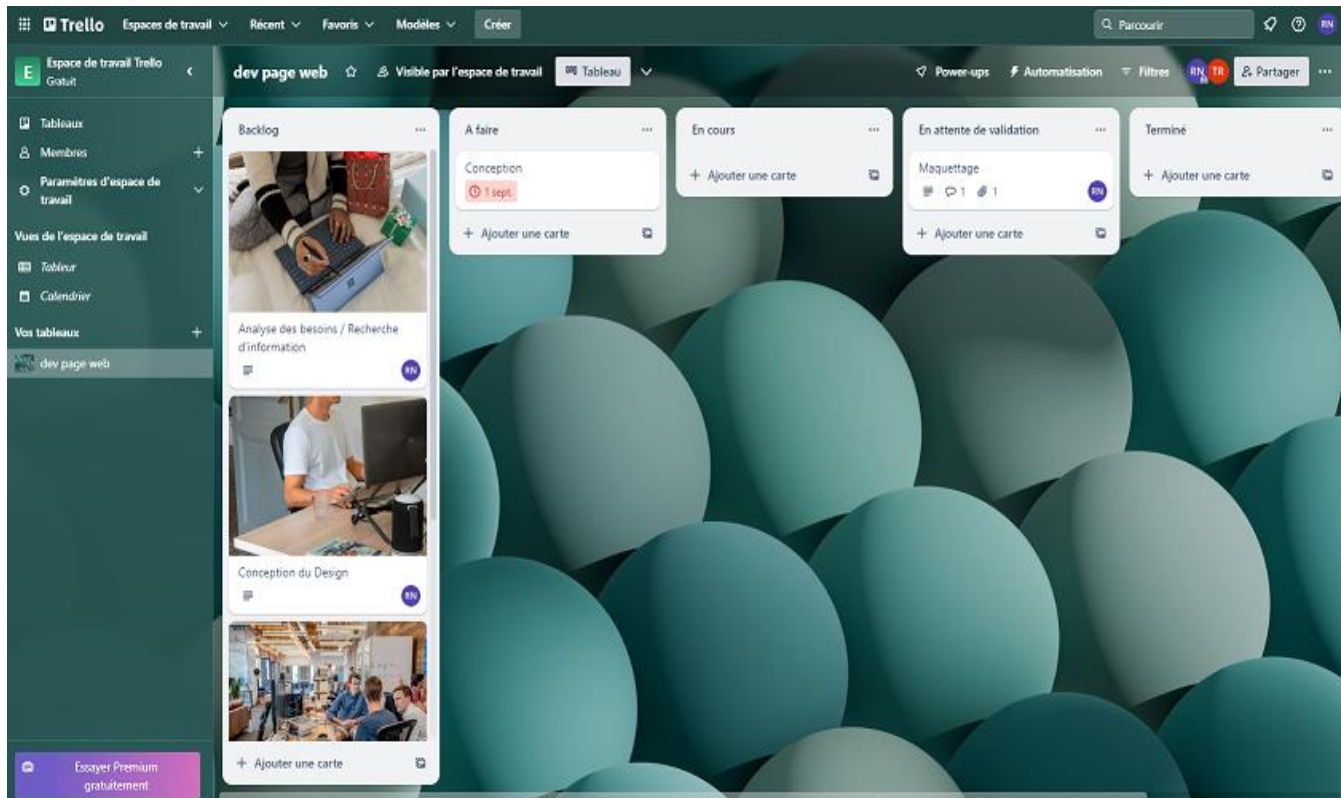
Trello Espaces de travail Récent Favoris Modèles Créer

Parcourir

RN

E Espace de travail Trello Gratuit

dev page web Visible par l'espace de travail Tableau

Power-ups Automatisation Filtres RN TR Partager

Tableaux
Membres +
Paramètres d'espace de travail

Vues de l'espace de travail
Tableur
Calendrier

Vos tableaux +
dev page web

Essayer Premium gratuitement

Backlog

Analyse des besoins / Recherche d'information
RN

Conception du Design
RN

+ Ajouter une carte

A faire

Conception
1 sept.

+ Ajouter une carte

En cours

+ Ajouter une carte

En attente de validation

Maquettage
1 1
RN

+ Ajouter une carte

Terminé

+ Ajouter une carte